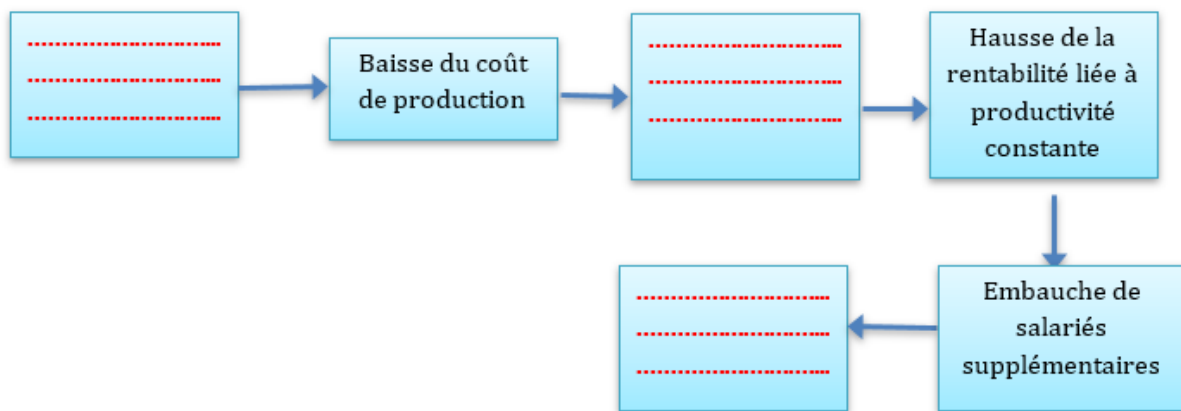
.................................
.................................
.................................

Baisse du coût de production

.................................
.................................
.................................

Hausse de la rentabilité liée à productivité constante

Embauche de salariés supplémentaires

.................................
.................................
.................................